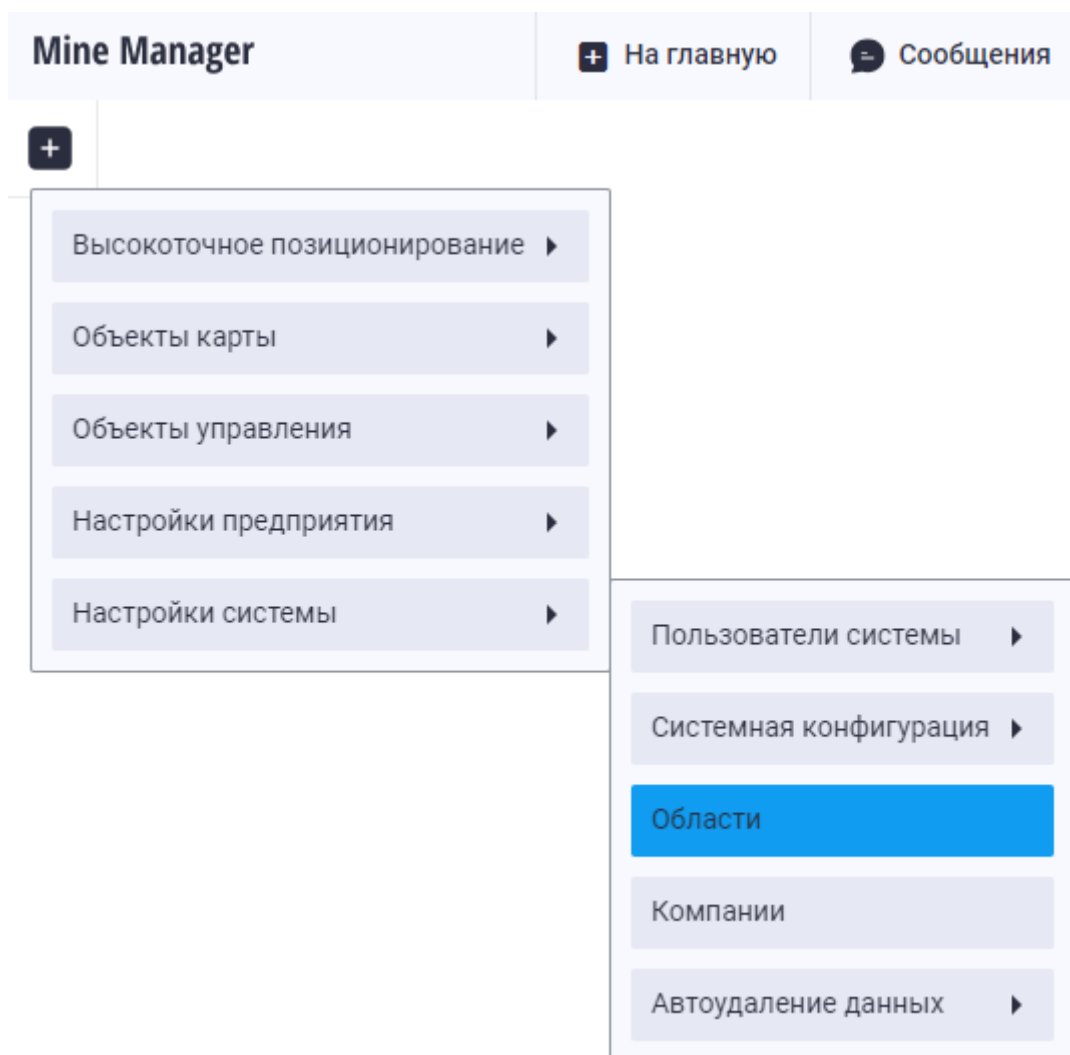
Mine Manager

На главную

Сообщения

Высокоточное позиционирование

Объекты карты

Объекты управления

Настройки предприятия

Настройки системы

Пользователи системы

Системная конфигурация

Области

Компании

Автоудаление данных